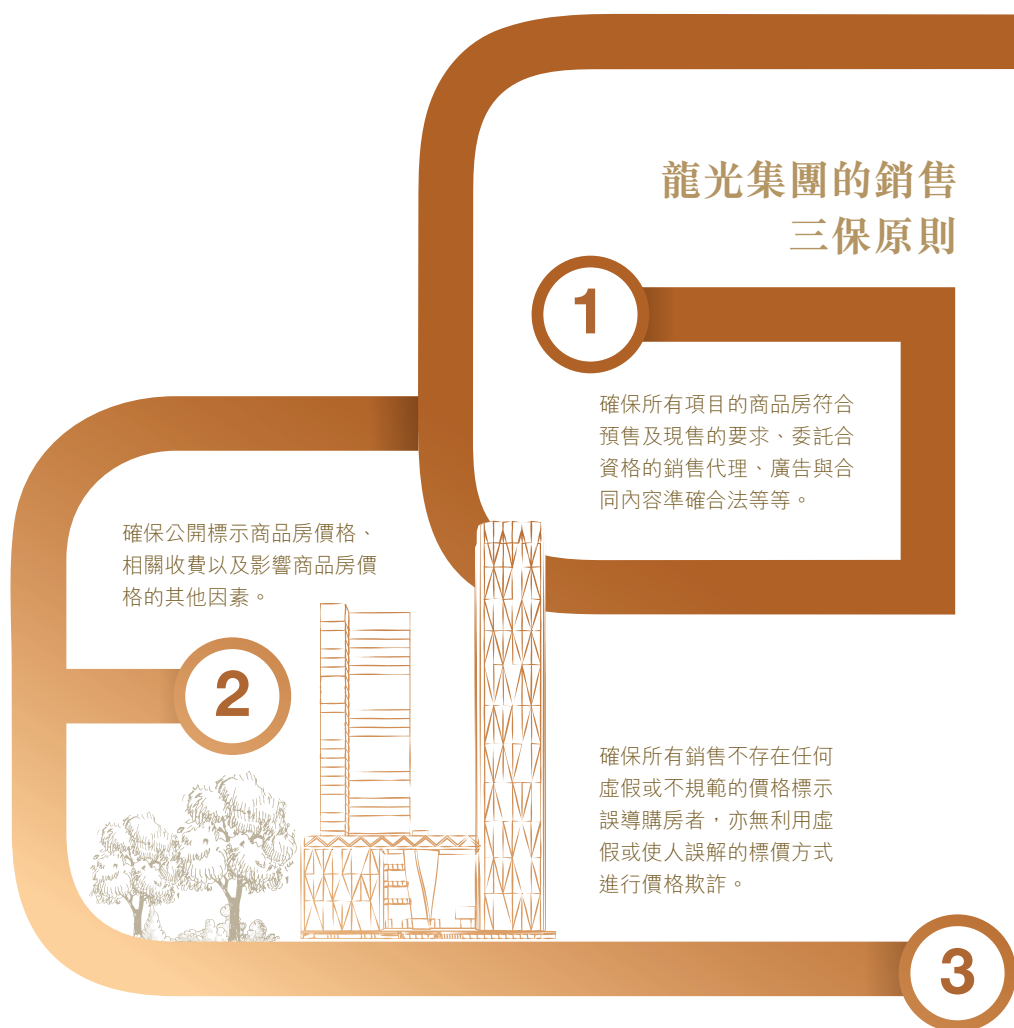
龍光集團的銷售
三保原則

1

確保所有項目的商品房符合預售及現售的要求、委託合資格的銷售代理、廣告與合同內容準確合法等等。

確保公開標示商品房價格、相關收費以及影響商品房價格的其他因素。

2

確保所有銷售不存在任何虛假或不規範的價格標示誤導購房者，亦無利用虛假或使人誤解的標價方式進行價格欺詐。

3